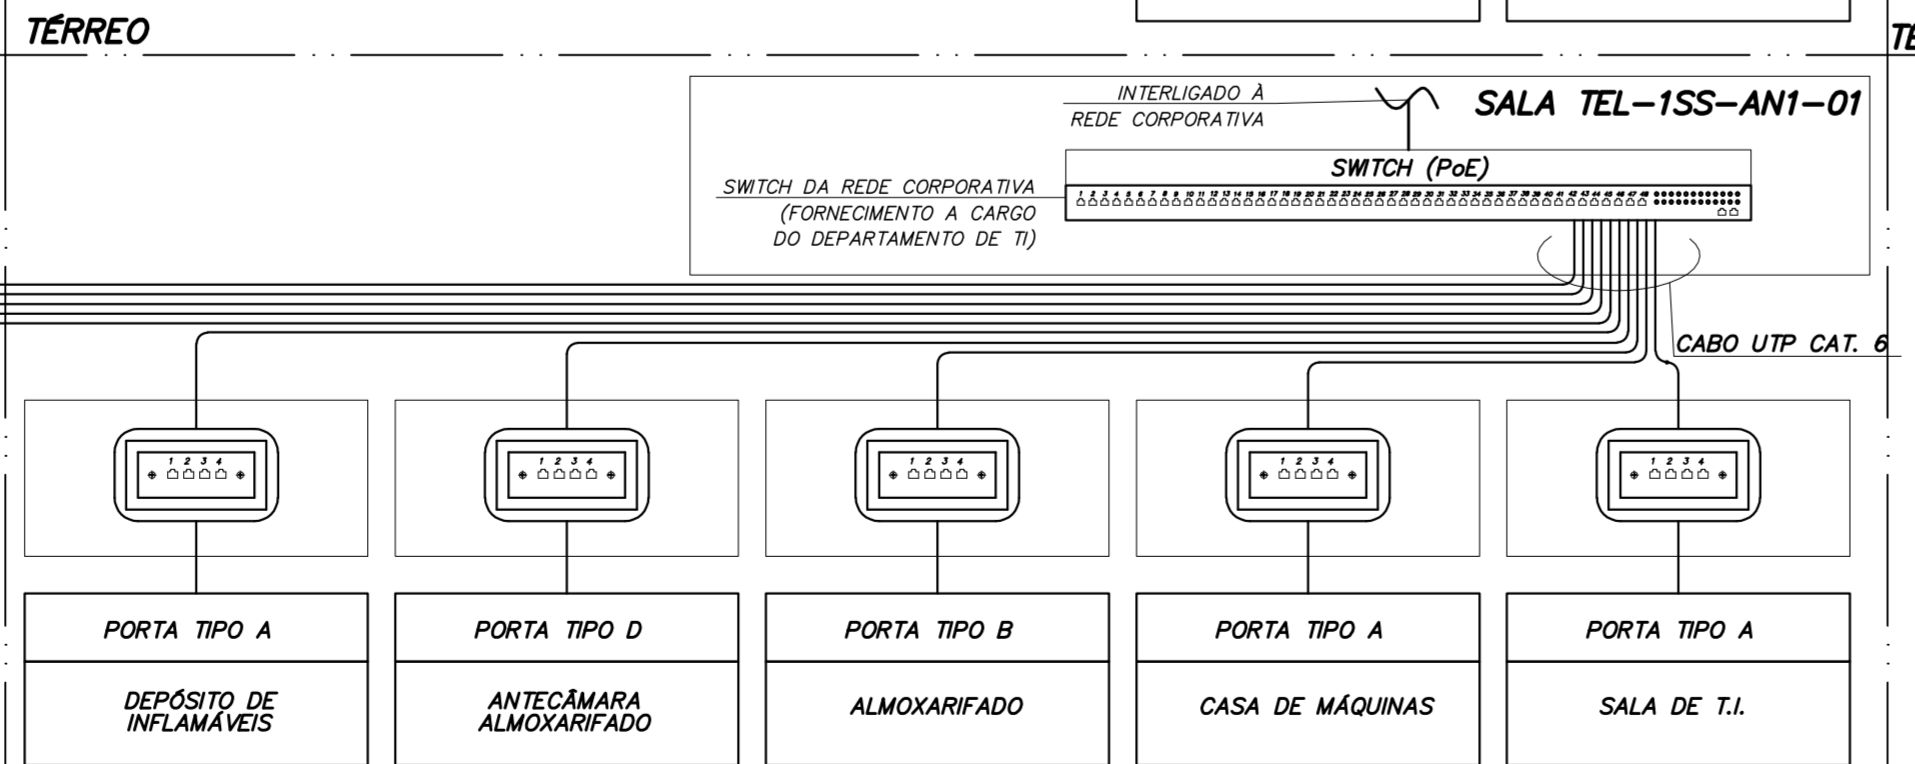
TÉRREO

TE

INTERLIGADO À
REDE CORPORATIVA

SALA TEL-1SS-AN1-01

SWITCH (PoE)

SWITCH DA REDE CORPORATIVA
(FORNECIMENTO A CARGO
DO DEPARTAMENTO DE TI)

1 2 3 4 5 6 7 8 9 10 11 12 13 14 15 16 17 18 19 20 21 22 23 24 25 26 27 28 29 30 31 32 33 34 35 36 37 38 39 40 41 42 43 44 45 46 47 48

CABO UTP CAT. 6

1 2 3 4

1 2 3 4

1 2 3 4

1 2 3 4

1 2 3 4

| PORTA TIPO A | PORTA TIPO D | PORTA TIPO B | PORTA TIPO A | PORTA TIPO A |
|---|---|---|---|---|
| DEPÓSITO DE INFLAMÁVEIS | ANTECÂMARA ALMOXARIFADO | ALMOXARIFADO | CASA DE MÁQUINAS | SALA DE T.I. |